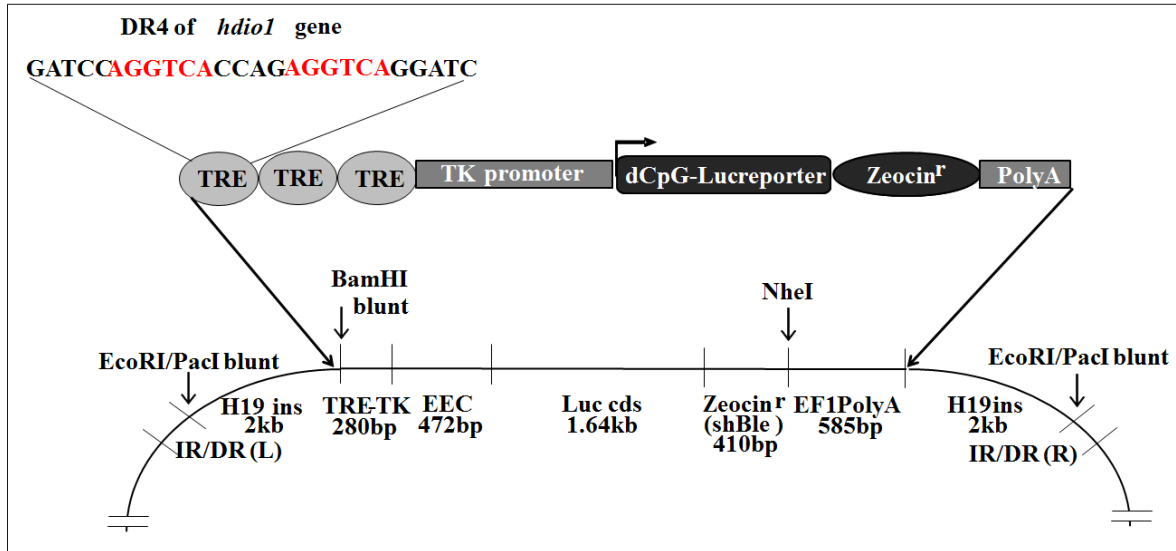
DR4 of *hdio1* gene

GATCCAGGTCACCAGAGGTCAGGATC

TRE TRE TRE TK promoter dCpG-Lucreporter Zeocin$^{r}$ PolyA

BamHI blunt

NheI

EcoRI/PacI blunt

EcoRI/PacI blunt

H19 ins 2kb

IR/DR (L)

TRE-TK 280bp

EEC 472bp

Luc cds 1.64kb

Zeocin$^{r}$ (shBle ) 410bp

EF1PolyA 585bp

H19ins 2kb

IR/DR (R)